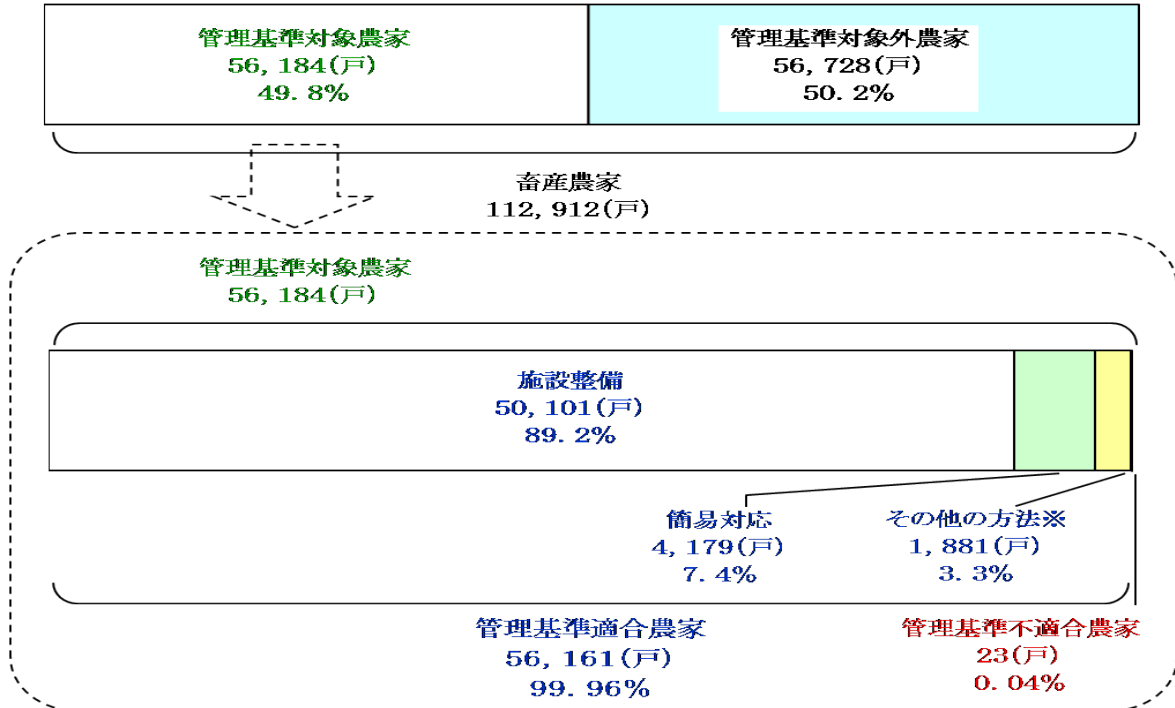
管理基準対象農家
56,184(戸)
49.8%

管理基準対象外農家
56,728(戸)
50.2%

畜産農家
112,912(戸)

管理基準対象農家
56,184(戸)

施設整備
50,101(戸)
89.2%

簡易対応
4,179(戸)
7.4%

その他の方法※
1,881(戸)
3.3%

管理基準適合農家
56,161(戸)
99.96%

管理基準不適合農家
23(戸)
0.04%